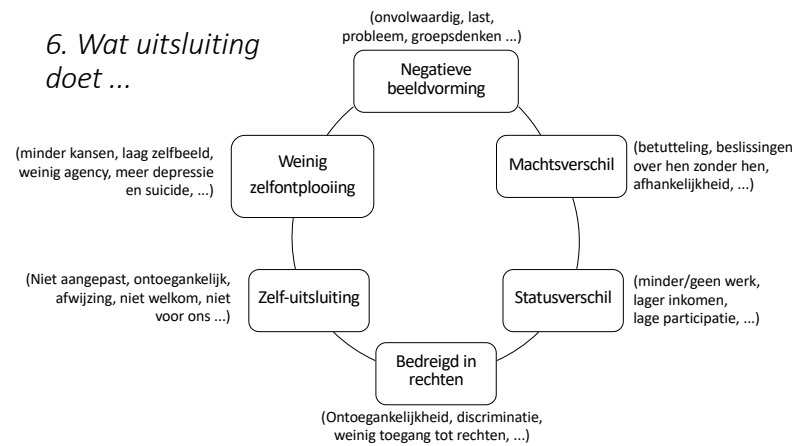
6. Wat uitsluiting doet ...

(onvolwaardig, last, probleem, groepsdenken ...)

Negatieve beeldvorming

Machtsverschil

(betutteling, beslissingen over hen zonder hen, afhankelijkheid, ...)

Statusverschil

(minder/geen werk, lager inkomen, lage participatie, ...)

Bedreigd in rechten

(Ontoegankelijkheid, discriminatie, weinig toegang tot rechten, ...)

Zelf-uitsluiting

(Niet aangepast, ontoegankelijk, afwijzing, niet welkom, niet voor ons ...)

Weinig zelfontplooiing

(minder kansen, laag zelfbeeld, weinig agency, meer depressie en suicide, ...)